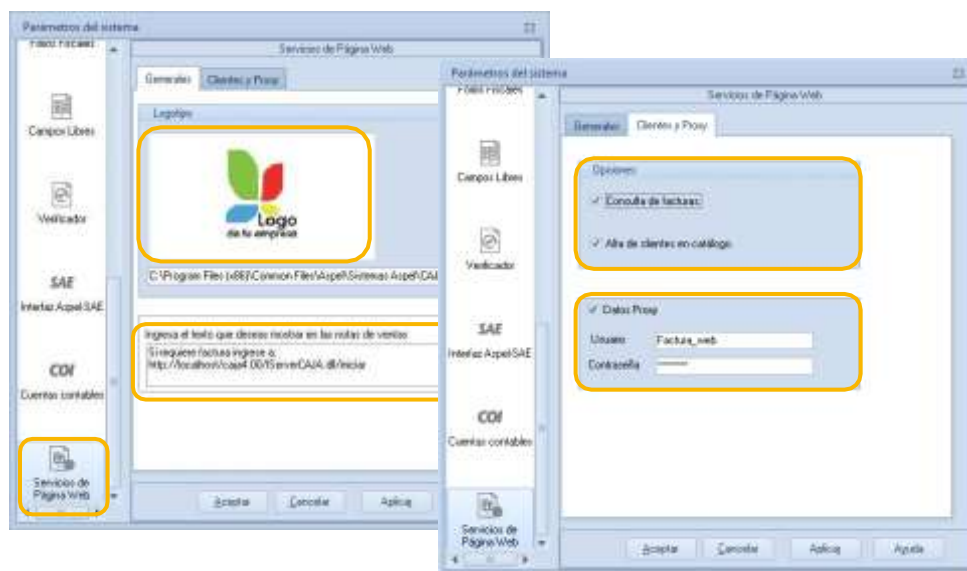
Parámetros del sistema

Folios Fiscales

Campos Libres

Verificador

SAE

Interfaz Aspel-SAE

COI

Cuentas contables

Servicios de Página Web

Servicios de Página Web

Generales | Clientes y Proxy

Logotipo

Logo
de tu empresa

C:\Program Files (x86)\Common Files\Aspel\Sistemas Aspel\CA

Ingresa el texto que deseas mostrar en las notas de ventas:

Si requiere factura ingrese a:
http://localhost/caja4.00/ISServerCAJA.dll/iniciar

Aceptar | Cancelar | Aplicar

Parámetros del sistema

Folios Fiscales

Campos Libres

Verificador

SAE

Interfaz Aspel-SAE

COI

Cuentas contables

Servicios de Página Web

Servicios de Página Web

Generales | Clientes y Proxy

Opciones

✓ Consulta de facturas

✓ Alta de clientes en catálogo

✓ Datos Proxy

Usuario Factura_web

Contraseña ********

Aceptar | Cancelar | Aplicar | Ayuda